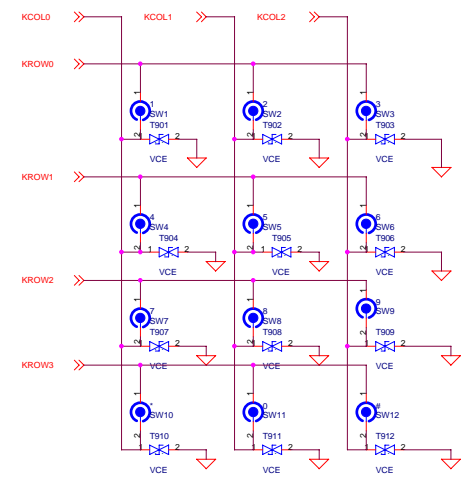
KCOL0
KCOL1
KCOL2
KROW0
1
SW1
2
T901
1 2
VCE
2
SW2
2
T902
1 2
VCE
3
SW3
2
T903
1 2
VCE
KROW1
4
SW4
2
T904
1 2
VCE
5
SW5
2
T905
1 2
VCE
6
SW6
2
T906
1 2
VCE
KROW2
7
SW7
2
T907
1 2
VCE
8
SW8
2
T908
1 2
VCE
9
SW9
2
T909
1 2
VCE
KROW3
*
SW10
2
T910
1 2
VCE
0
SW11
2
T911
1 2
VCE
#
SW12
2
T912
1 2
VCE